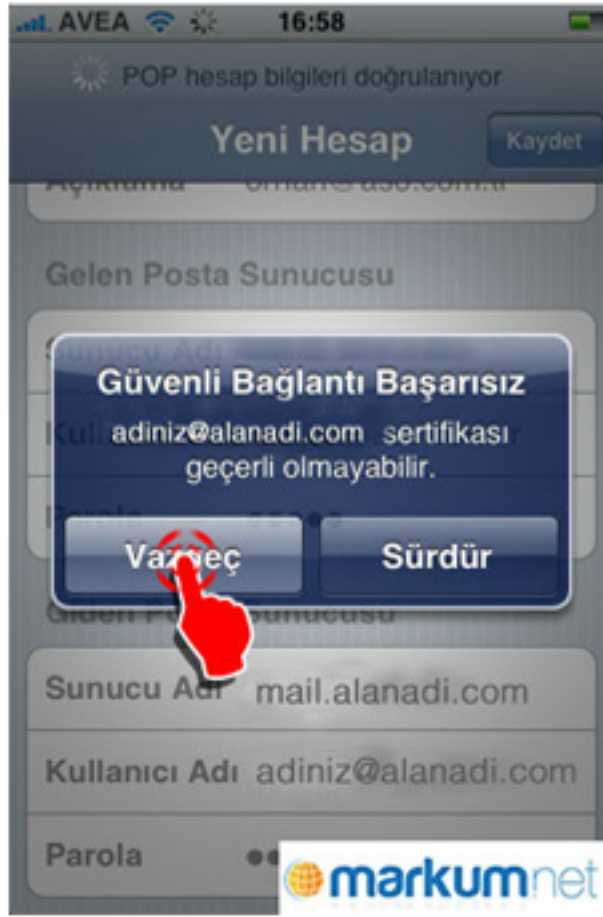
AVEA 16:58

POP hesap bilgileri doğrulanıyor

Yeni Hesap

Kaydet

Açıklama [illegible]

Gelen Posta Sunucusu

Sunucu Adı

Kullanıcı Adı

Parola

Güvenli Bağlantı Başarısız

adiniz@alanadi.com sertifikası geçerli olmayabilir.

Vazgeç

Sürdür

Giden Posta Sunucusu

Sunucu Adı mail.alanadi.com

Kullanıcı Adı adiniz@alanadi.com

Parola ●●

markumnet